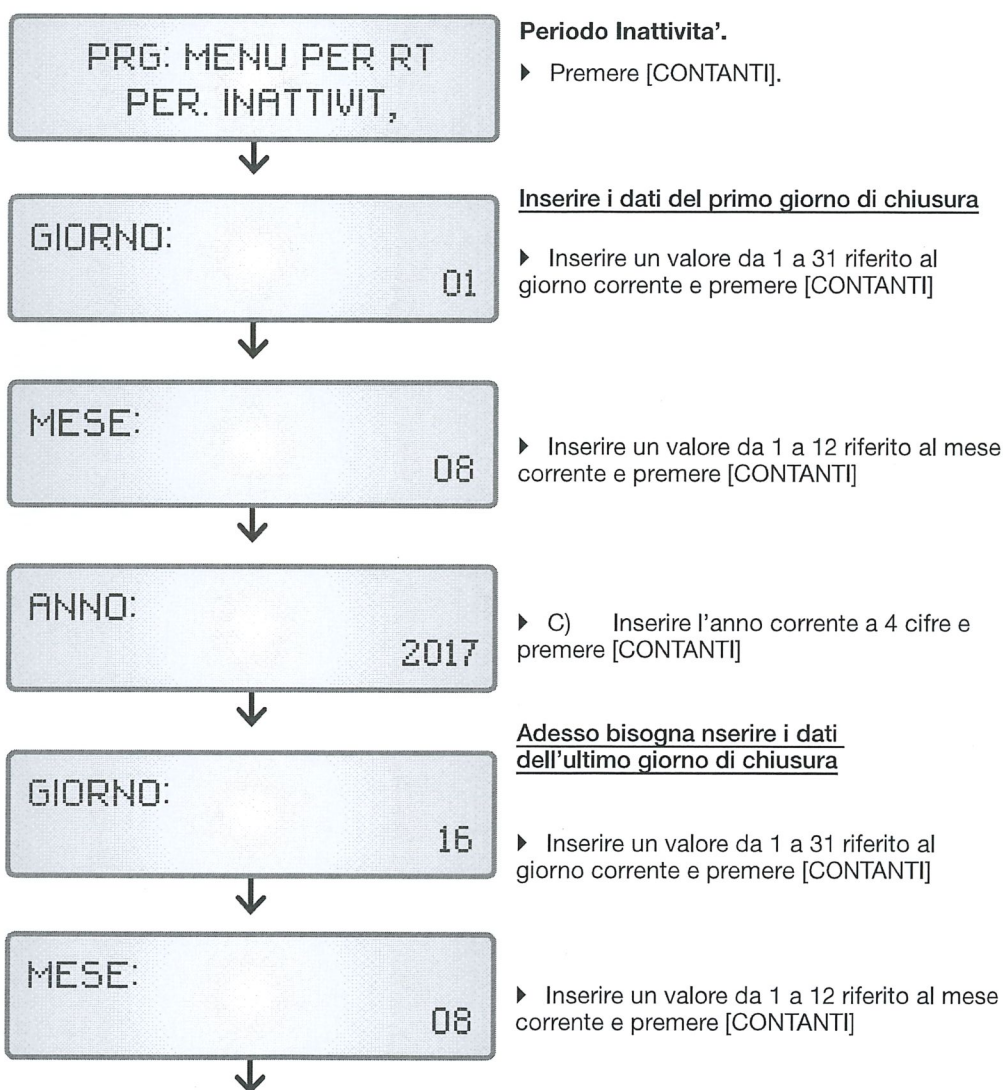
PRG: MENU PER RT
PER. INATTIVIT,

Periodo Inattivita'.

▶ Premere [CONTANTI].

GIORNO:
01

Inserire i dati del primo giorno di chiusura

▶ Inserire un valore da 1 a 31 riferito al giorno corrente e premere [CONTANTI]

MESE:
08

▶ Inserire un valore da 1 a 12 riferito al mese corrente e premere [CONTANTI]

ANNO:
2017

▶ C) Inserire l'anno corrente a 4 cifre e premere [CONTANTI]

GIORNO:
16

Adesso bisogna nserire i dati dell'ultimo giorno di chiusura

▶ Inserire un valore da 1 a 31 riferito al giorno corrente e premere [CONTANTI]

MESE:
08

▶ Inserire un valore da 1 a 12 riferito al mese corrente e premere [CONTANTI]